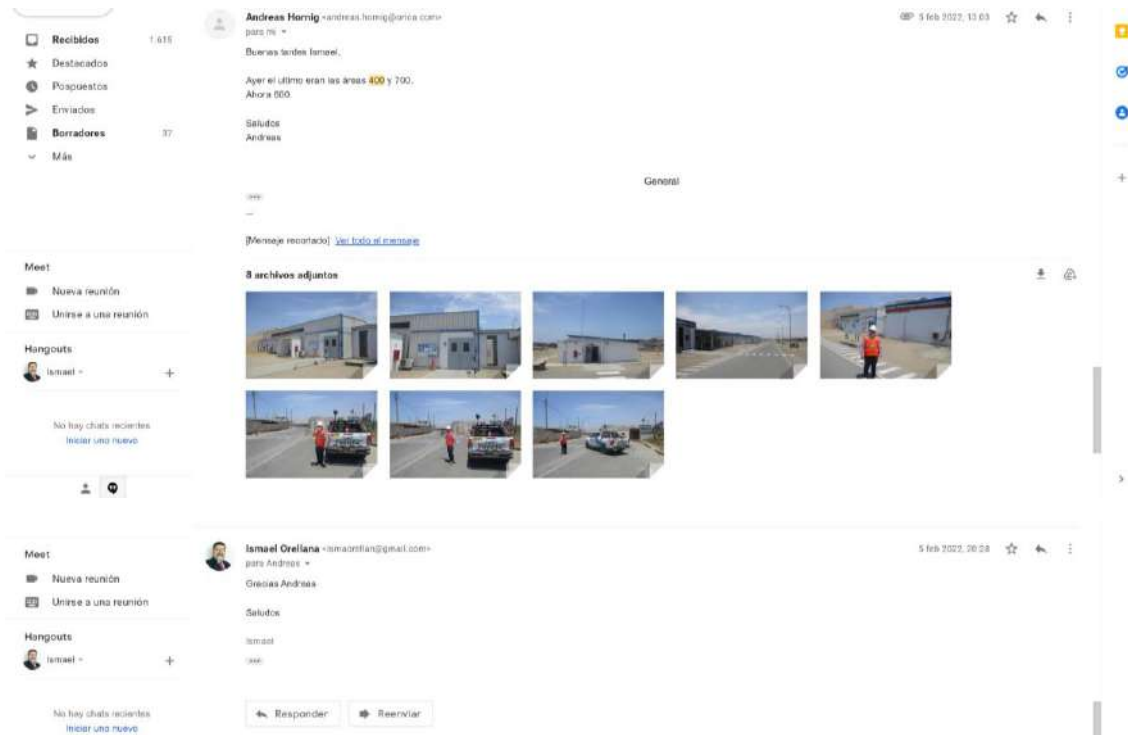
Recibidos 1.615
Destacados
Pospuestos
Enviados
Borradores 37
Más

Meet
Nueva reunión
Unirse a una reunión

Hangouts
Ismael

No hay chats recientes
Iniciar uno nuevo

Andreas Hornig <andreas.hornig@orica.com>
para mí
5 feb 2022, 13:03

Buenas tardes Ismael,

Ayer el ultimo eran las áreas 400 y 700.
Ahora 600.

Saludos
Andreas

General

...

[Mensaje recortado] Ver todo el mensaje

8 archivos adjuntos

Meet
Nueva reunión
Unirse a una reunión

Hangouts
Ismael

No hay chats recientes
Iniciar uno nuevo

Ismael Orellana <ismaorellan@gmail.com>
para Andreas
5 feb 2022, 20:28

Gracias Andreas

Saludos

Ismael

...

Responder
Reenviar